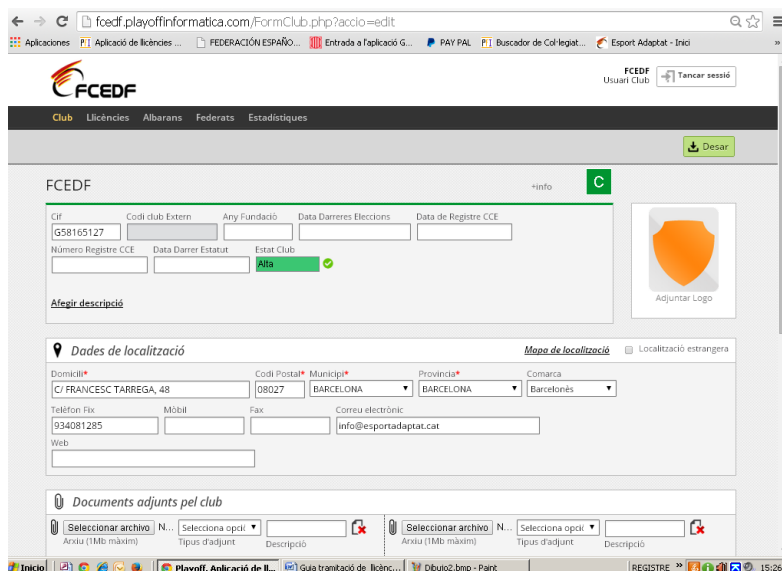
fcedf.playoffinformatica.com/FormClub.php?accio=edit

Aplicaciones | Aplicació de llicències ... | FEDERACIÓN ESPAÑO... | Entrada a l'aplicació G... | PAY PAL | Buscador de Col·legiat... | Esport Adaptat - Inici

FCEDF

FCEDF
Usuari Club

Tancar sessió

Club Llicències Albarans Federats Estadístiques

Desar

FCEDF

+info

C

Cif
G58165127

Codi club Extern

Any Fundació

Data Darreres Eleccions

Data de Registre CCE

Número Registre CCE

Data Darrer Estatut

Estat Club
Alta

Afegir descripció

Adjuntar Logo

Dades de localització

Mapa de localització

Localització estrangera

Domicili*
C/ FRANCESC TARREGA, 48

Codi Postal*
08027

Municipi*
BARCELONA

Provincia*
BARCELONA

Comarca
Barcelonès

Telèfon Fix
934081285

Mòbil

Fax

Correu electrònic
info@esportadaptat.cat

Web

Documents adjunts pel club

Seleccionar archivo N...
Arxiu (1Mb màxim)

Selecciona opció
Tipus d'adjunt

Descripció

Seleccionar archivo N...
Arxiu (1Mb màxim)

Selecciona opció
Tipus d'adjunt

Descripció

Inicio | Playoff. Aplicació de ll... | Guia tramitació de llicènc... | Dibujo2.bmp - Paint | REGISTRE | 15:26